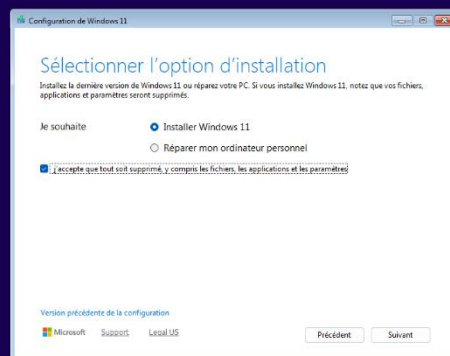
Configuration de Windows 11

Sélectionner l'option d'installation

Installez la dernière version de Windows 11 ou réparez votre PC. Si vous installez Windows 11, notez que vos fichiers, applications et paramètres seront supprimés.

Je souhaite

Installer Windows 11

Réparer mon ordinateur personnel

J'accepte que tout soit supprimé, y compris les fichiers, les applications et les paramètres

Version précédente de la configuration

Microsoft Support Legal US

Précédent Suivant